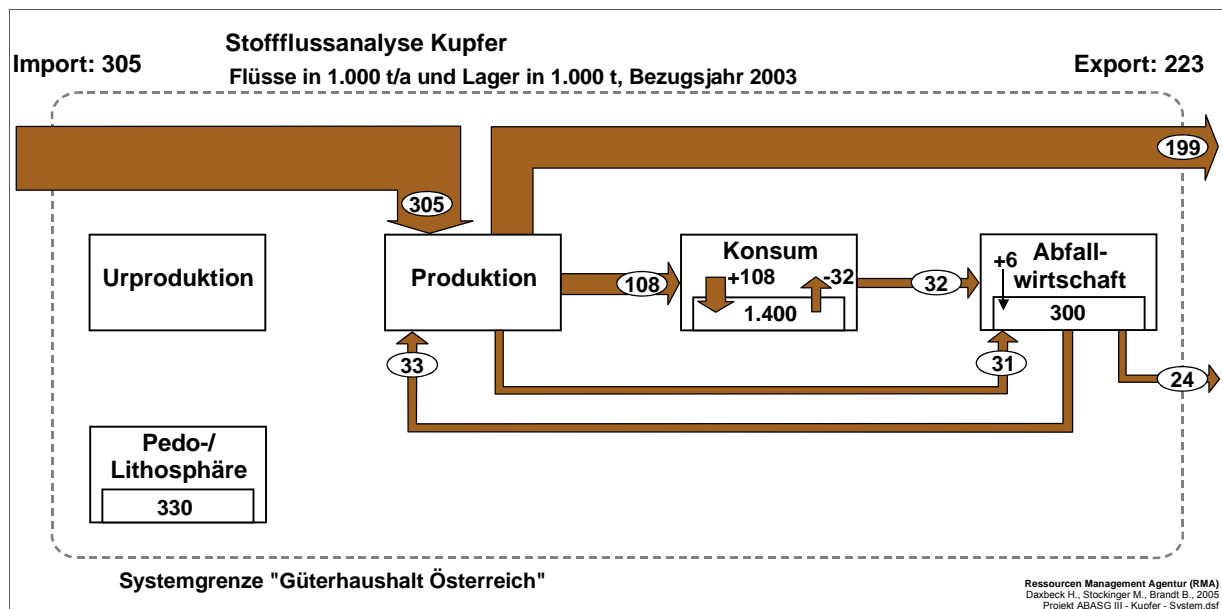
Import: 305

Stoffflussanalyse Kupfer

Flüsse in 1.000 t/a und Lager in 1.000 t, Bezugsjahr 2003

Export: 223

199

305

Urproduktion

Produktion

108

Konsum

+108

-32

1.400

32

+6

Abfall-wirtschaft

300

33

31

24

Pedo-/ Lithosphäre

330

Systemgrenze "Güterhaushalt Österreich"

Ressourcen Management Agentur (RMA)
Daxbeck H., Stockinger M., Brandt B., 2005
Projekt ABASG III - Kupfer - System.dsf